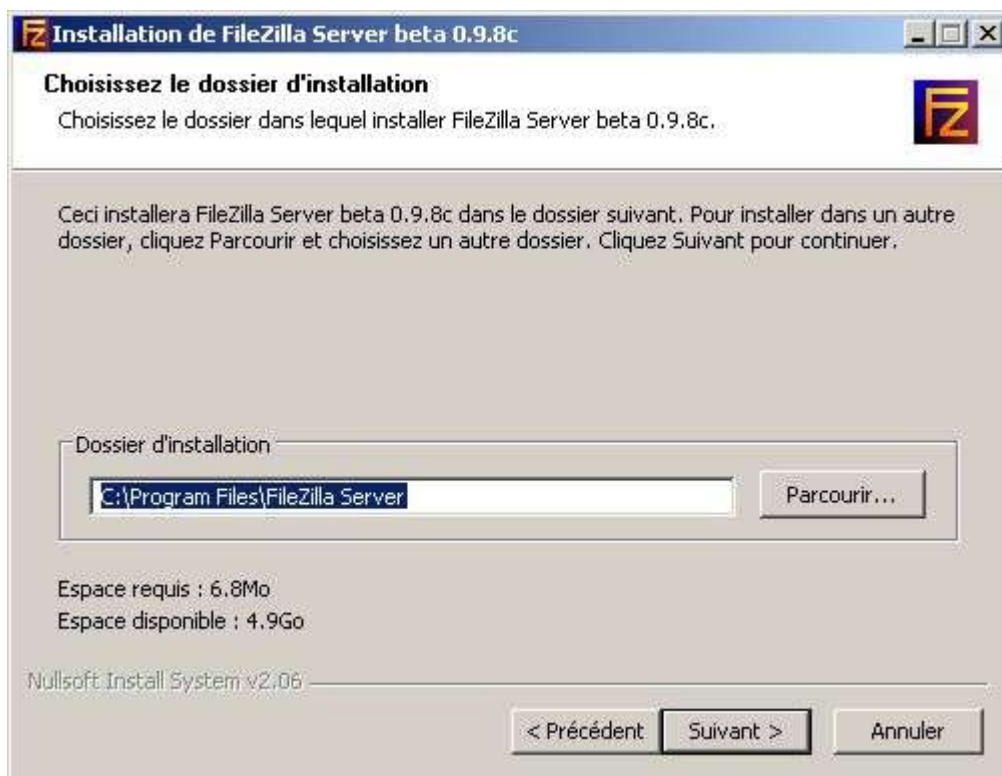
Installation de FileZilla Server beta 0.9.8c

Choisissez le dossier d'installation
Choisissez le dossier dans lequel installer FileZilla Server beta 0.9.8c.

Ceci installera FileZilla Server beta 0.9.8c dans le dossier suivant. Pour installer dans un autre dossier, cliquez Parcourir et choisissez un autre dossier. Cliquez Suivant pour continuer.

Dossier d'installation
C:\Program Files\FileZilla Server
Parcourir...

Espace requis : 6.8Mo
Espace disponible : 4.9Go

Nullsoft Install System v2.06

< Précédent
Suivant >
Annuler